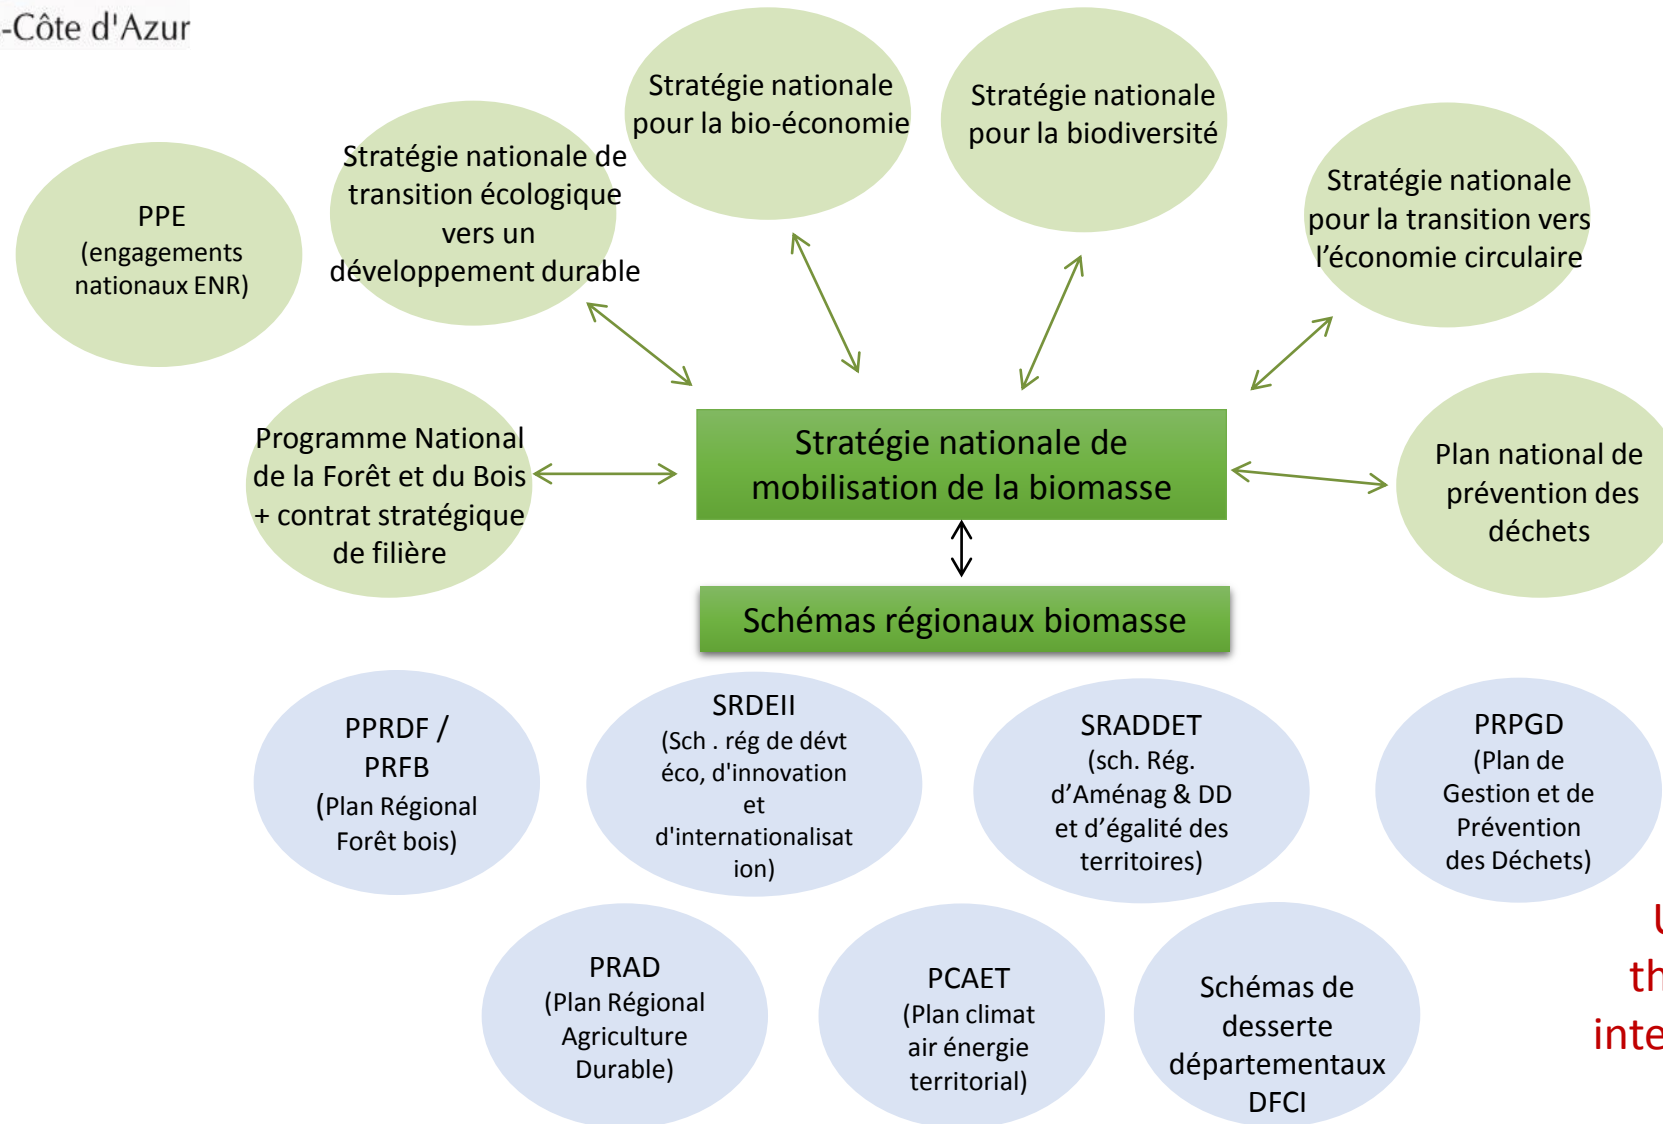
-Côte d'Azur

PPE (engagements nationaux ENR)

Stratégie nationale de transition écologique vers un développement durable

Stratégie nationale pour la bio-économie

Stratégie nationale pour la biodiversité

Stratégie nationale pour la transition vers l'économie circulaire

Programme National de la Forêt et du Bois + contrat stratégique de filière

Stratégie nationale de mobilisation de la biomasse

Plan national de prévention des déchets

Schémas régionaux biomasse

PPRDF / PRFB (Plan Régional Forêt bois)

SRDEII (Sch . rég de dévt éco, d'innovation et d'internationalisation)

SRADDET (sch. Rég. d'Aménag & DD et d'égalité des territoires)

PRPGD (Plan de Gestion et de Prévention des Déchets)

PRAD (Plan Régional Agriculture Durable)

PCAET (Plan climat air énergie territorial)

Schémas de desserte départementaux DFCI

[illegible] th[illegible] inte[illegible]